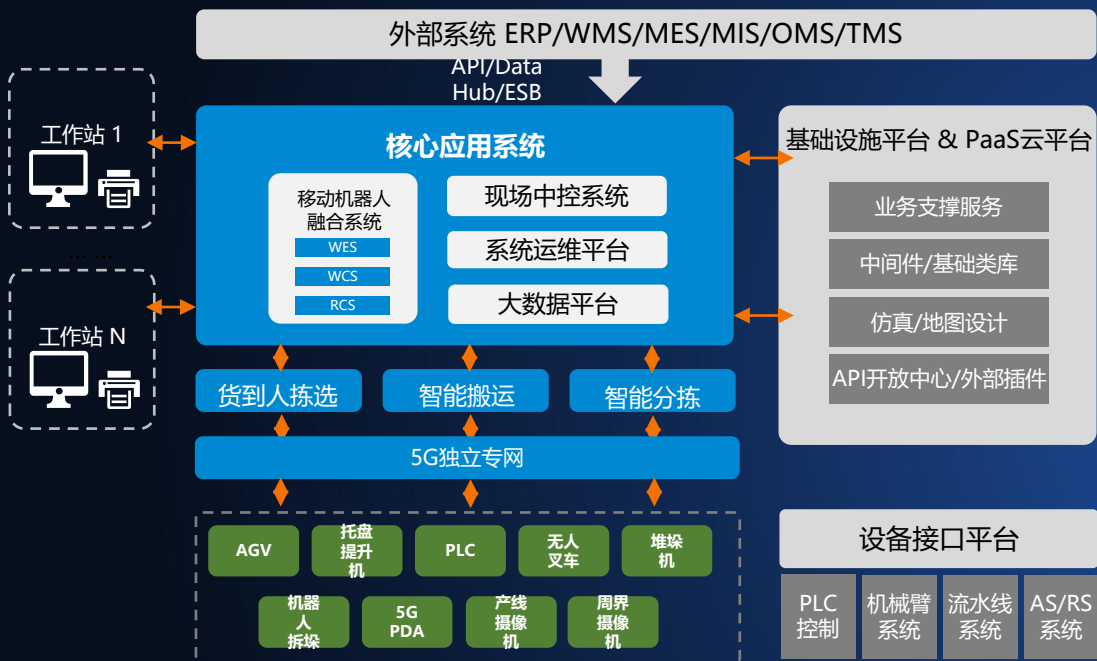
外部系统 ERP/WMS/MES/MIS/OMS/TMS

API/Data Hub/ESB

工作站 1

……

工作站 N

核心应用系统

移动机器人融合系统

WES

WCS

RCS

现场中控系统

系统运维平台

大数据平台

基础设施平台 & PaaS云平台

业务支撑服务

中间件/基础类库

仿真/地图设计

API开放中心/外部插件

货到人拣选

智能搬运

智能分拣

5G独立专网

AGV

托盘提升机

PLC

无人叉车

堆垛机

机器人拆垛

5G PDA

产线摄像机

周界摄像机

设备接口平台

PLC控制

机械臂系统

流水线系统

AS/RS系统